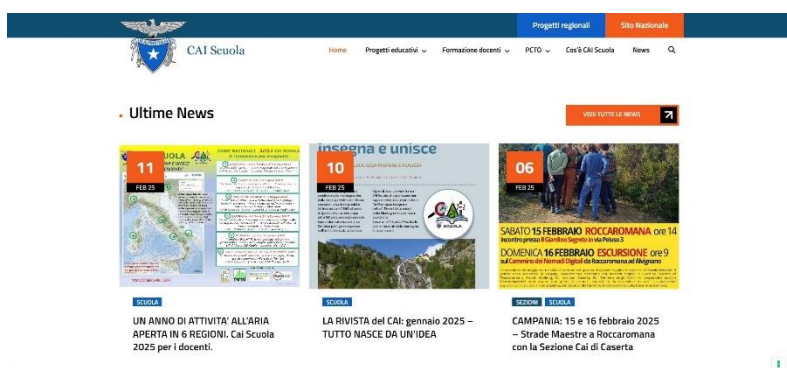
Progetti regionali | Sito Nazionale

CAI Scuola

Home | Progetti educativi | Formazione docenti | PCTO | Cos'è CAI Scuola | News

Ultime News

VEDI TUTTE LE NEWS

11
FEB 25

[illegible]

SCUOLA

UN ANNO DI ATTIVITA' ALL'ARIA APERTA IN 6 REGIONI. Cai Scuola 2025 per i docenti.

10
FEB 25

insegna e unisce

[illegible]

SCUOLA

LA RIVISTA del CAI: gennaio 2025 – TUTTO NASCE DA UN'IDEA

06
FEB 25

SABATO 15 FEBBRAIO ROCCAROMANA ore 14
Incontro presso il Giardino Segreto in via Pelosa 3
DOMENICA 16 FEBBRAIO ESCURSIONE ore 9
sul Cammino dei Nomadi Digitali da Roccaromana ad Alvignano

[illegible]

SEZIONI | SCUOLA

CAMPANIA: 15 e 16 febbraio 2025 – Strade Maestre a Roccaromana con la Sezione Cai di Caserta